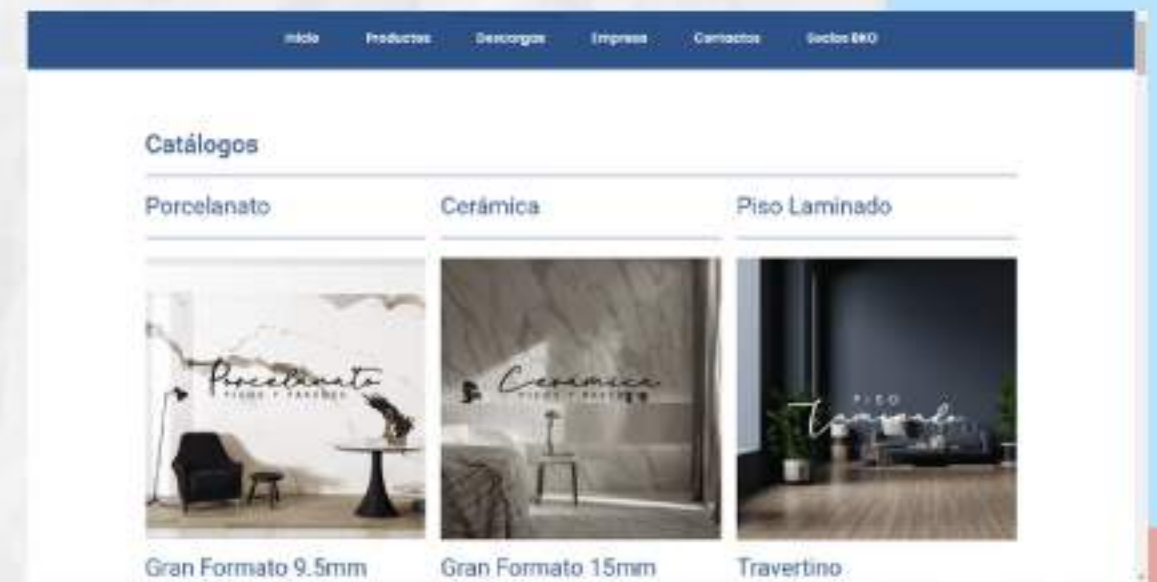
Inicio Productos Descargas Empresa Contactos Socios BKO

Catálogos

Porcelanato

Cerámica

Piso Laminado

Porcelanato
PISOS Y PAREDES

Cerámica
PISOS Y PAREDES

PISO
Laminado

Gran Formato 9.5mm

Gran Formato 15mm

Travertino